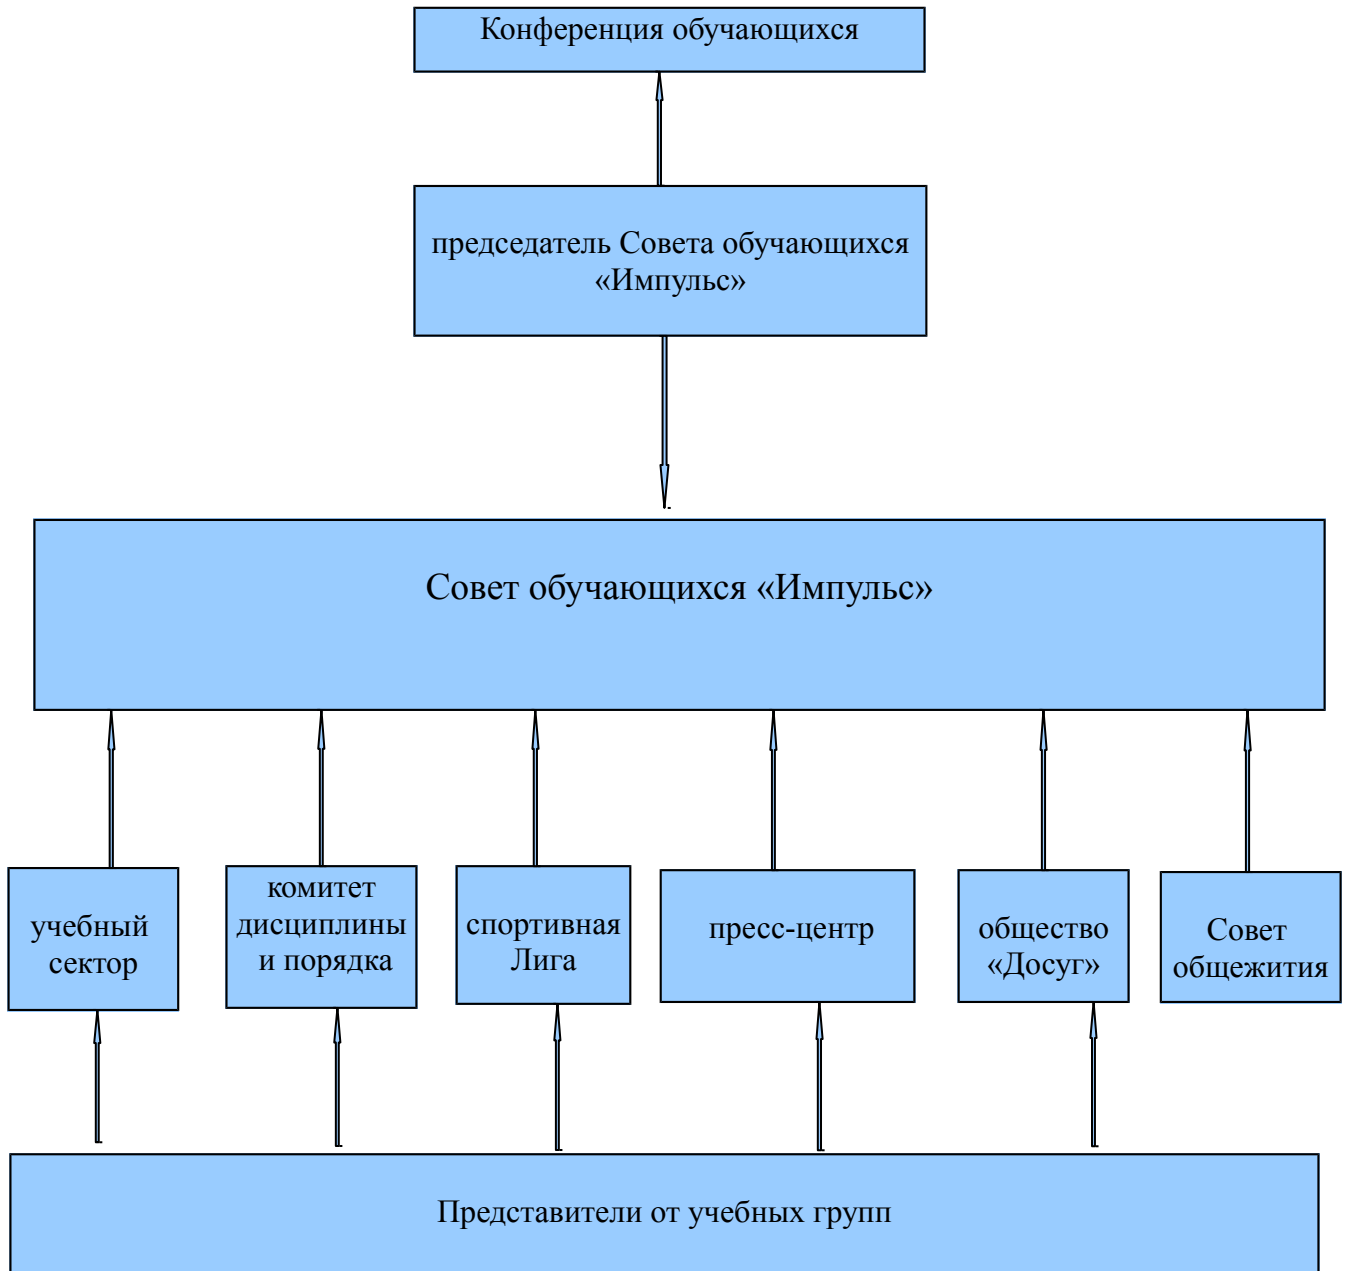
Конференция обучающихся

председатель Совета обучающихся «Импульс»

Совет обучающихся «Импульс»

учебный сектор

комитет дисциплины и порядка

спортивная Лига

пресс-центр

общество «Досуг»

Совет общежития

Представители от учебных групп